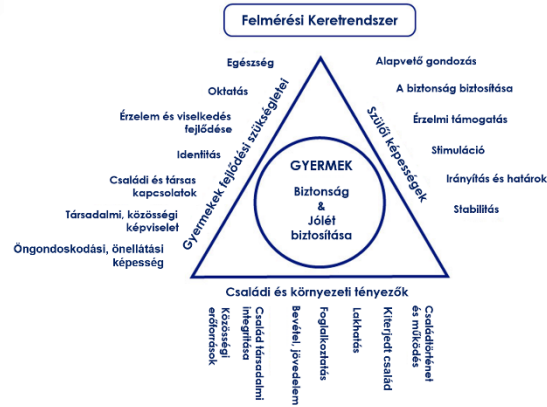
Felmérési Keretrendszer

Egészség

Oktatás

Érzelem és viselkedés fejlődése

Identitás

Családi és társas kapcsolatok

Társadalmi, közösségi képviselet

Öngondoskodási, önellátási képesség

Gyermekek fejlődési szükségletei

Alapvető gondozás

A biztonság biztosítása

Érzelmi támogatás

Stimuláció

Irányítás és határok

Stabilitás

Szülői képességek

GYERMEK

Biztonság & Jólét biztosítása

Családi és környezeti tényezők

Közösségi erőforrások

Család társadalmi integrációja

Bevétel, jövedelem

Foglalkoztatás

Lakhatás

Kiterjedt család

Családtörténet és működés